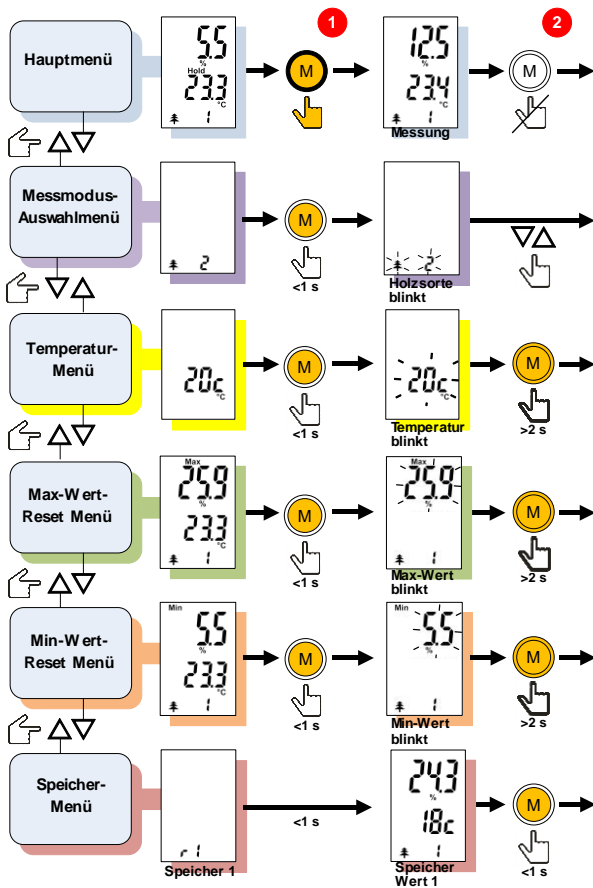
Hauptmenü

5.5
%
Hold
23.3
°C
1

1

M

12.5
23.4
°C
1
Messung

2

M

Messmodus-Auswahlmenü

2

M

<1 s

2
Holzsorte blinkt

Temperatur-Menü

20c
°C

M

<1 s

20c
°C
Temperatur blinkt

M

>2 s

Max-Wert-Reset Menü

Max
25.9
%
23.3
°C
1

M

<1 s

Max
25.9
%
1
Max-Wert blinkt

M

>2 s

Min-Wert-Reset Menü

Min
5.5
%
23.3
°C
1

M

<1 s

Min
5.5
%
1
Min-Wert blinkt

M

>2 s

Speicher-Menü

r 1
Speicher 1

<1 s

24.3
%
18c
1
Speicher Wert 1

M

<1 s